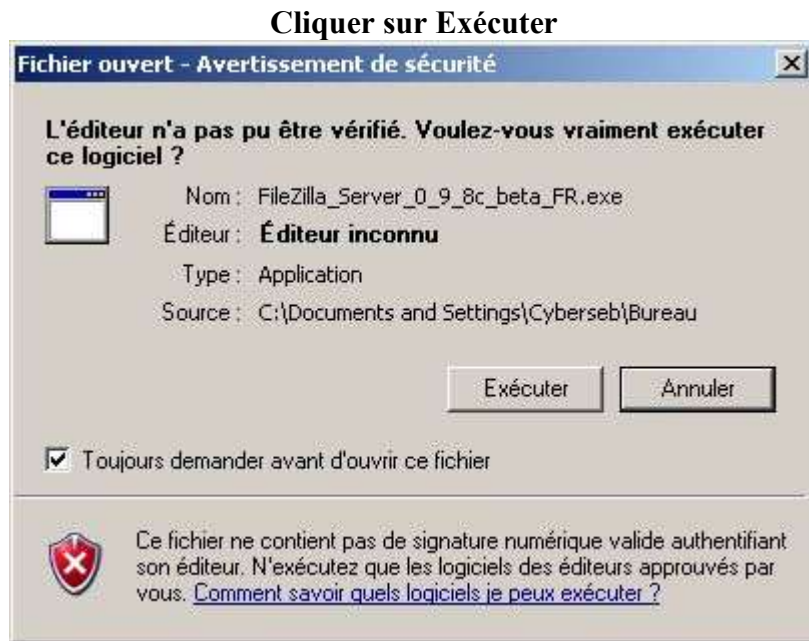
Cliquer sur Exécuter

Fichier ouvert - Avertissement de sécurité

L'éditeur n'a pas pu être vérifié. Voulez-vous vraiment exécuter ce logiciel ?

Nom : FileZilla_Server_0_9_8c_beta_FR.exe

Éditeur : Éditeur inconnu

Type : Application

Source : C:\Documents and Settings\Cyberseb\Bureau

Exécuter

Annuler

Toujours demander avant d'ouvrir ce fichier

Ce fichier ne contient pas de signature numérique valide authentifiant son éditeur. N'exécutez que les logiciels des éditeurs approuvés par vous. Comment savoir quels logiciels je peux exécuter ?